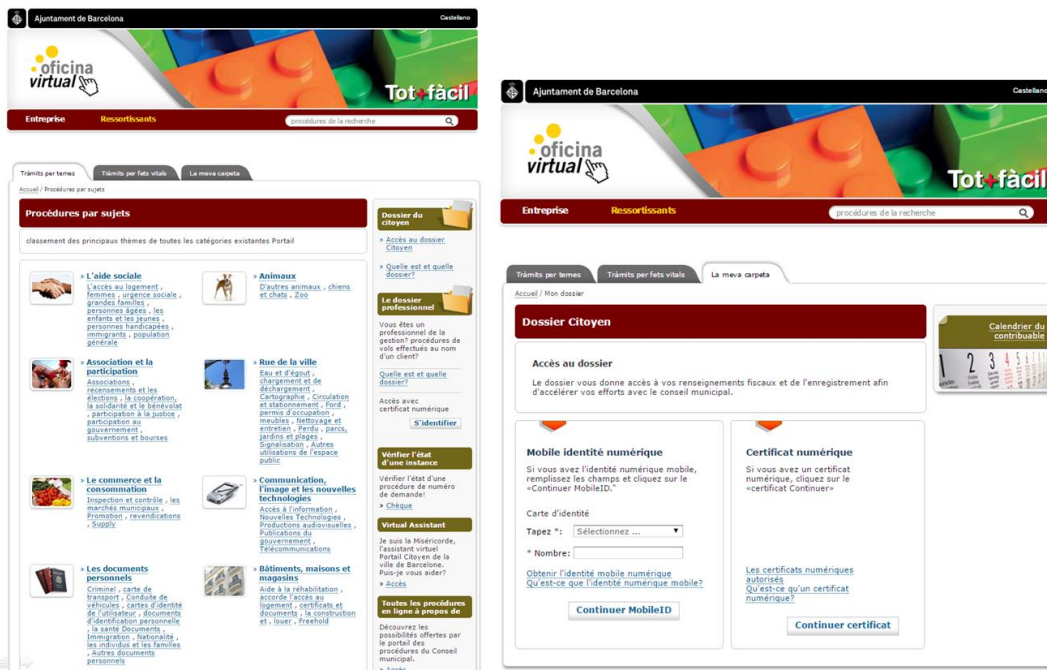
Ajuntament de Barcelona

Castellano

oficina virtual

Tot+fàcil

Entreprise

Ressortissants

procédures de la recherche

Tràmits per temes

Tràmits per fets vitals

La meva carpeta

Accueil / Procédures par sujets

Procédures par sujets

classement des principaux thèmes de toutes les catégories existantes Portail

» L'aide sociale
L'accès au logement , femmes , urgence sociale , les grandes familles , personnes âgées , les enfants et les jeunes , personnes handicapées , immigrants , population générale

» Animaux
D'autres animaux , chiens et chats , Zoo

» Association et la participation
Associations , recensements et les élections , la coopération, la solidarité et le bénévolat , participation à la justice , participation au gouvernement , subventions et bourses

» Rue de la ville
Eau et d'égout , chargement et de déchargement , Cartographie , Circulation et stationnement , Ford , permis d'occupation , meubles , Nettoyage et entretien , Perdu , parcs, jardins et plages , Signalisation , Autres utilisations de l'espace public

» Le commerce et la consommation
Inspection et contrôle , les marchés municipaux , Promotion , revendications , Supply

» Communication, l'image et les nouvelles technologies
Accès à l'information , Nouvelles Technologies , Productions audiovisuelles , Publications du gouvernement , Télécommunications

» Les documents personnels
Criminel , carte de transport , Conduite de véhicules , cartes d'identité de l'utilisateur , documents d'identification personnelle , la santé Documents , Immigration , Nationalité , les individus et les familles , Autres documents personnels

» Bâtiments, maisons et magasins
Aide à la réhabilitation , accorde l'accès au logement , certificats et documents , la construction et , louer , Freehold

Dossier du citoyen

» Accès au dossier Citoyen

» Quelle est et quelle dossier?

Le dossier professionnel

Vous êtes un professionnel de la gestion? procédures de vols effectués au nom d'un client?

Quelle est et quelle dossier?

Accès avec certificat numérique

S'identifier

Vérifier l'état d'une instance

Vérifier l'état d'une procédure de numéro de demande!

» Chèque

Virtual Assistant

Je suis la Miséricorde, l'assistant virtuel Portail Citoyen de la ville de Barcelone. Puis-je vous aider?

» Accès

Toutes les procédures en ligne à propos de

Découvrez les possibilités offertes par le portail des procédures du Conseil municipal.

Ajuntament de Barcelona

Castellano

oficina virtual

Tot+fàcil

Entreprise

Ressortissants

procédures de la recherche

Tràmits per temes

Tràmits per fets vitals

La meva carpeta

Accueil / Mon dossier

Dossier Citoyen

Accès au dossier

Le dossier vous donne accès à vos renseignements fiscaux et de l'enregistrement afin d'accélérer vos efforts avec le conseil municipal.

Calendrier du contribuable

Mobile identité numérique

Si vous avez l'identité numérique mobile, remplissez les champs et cliquez sur le «Continuer MobileID.»

Carte d'identité

Tapez *:

Sélectionnez ...

* Nombre:

Obtenir l'identité mobile numérique
Qu'est-ce que l'identité numérique mobile?

Continuer MobileID

Certificat numérique

Si vous avez un certificat numérique, cliquez sur le «certificat Continuer»

Les certificats numériques autorisés
Qu'est-ce qu'un certificat numérique?

Continuer certificat